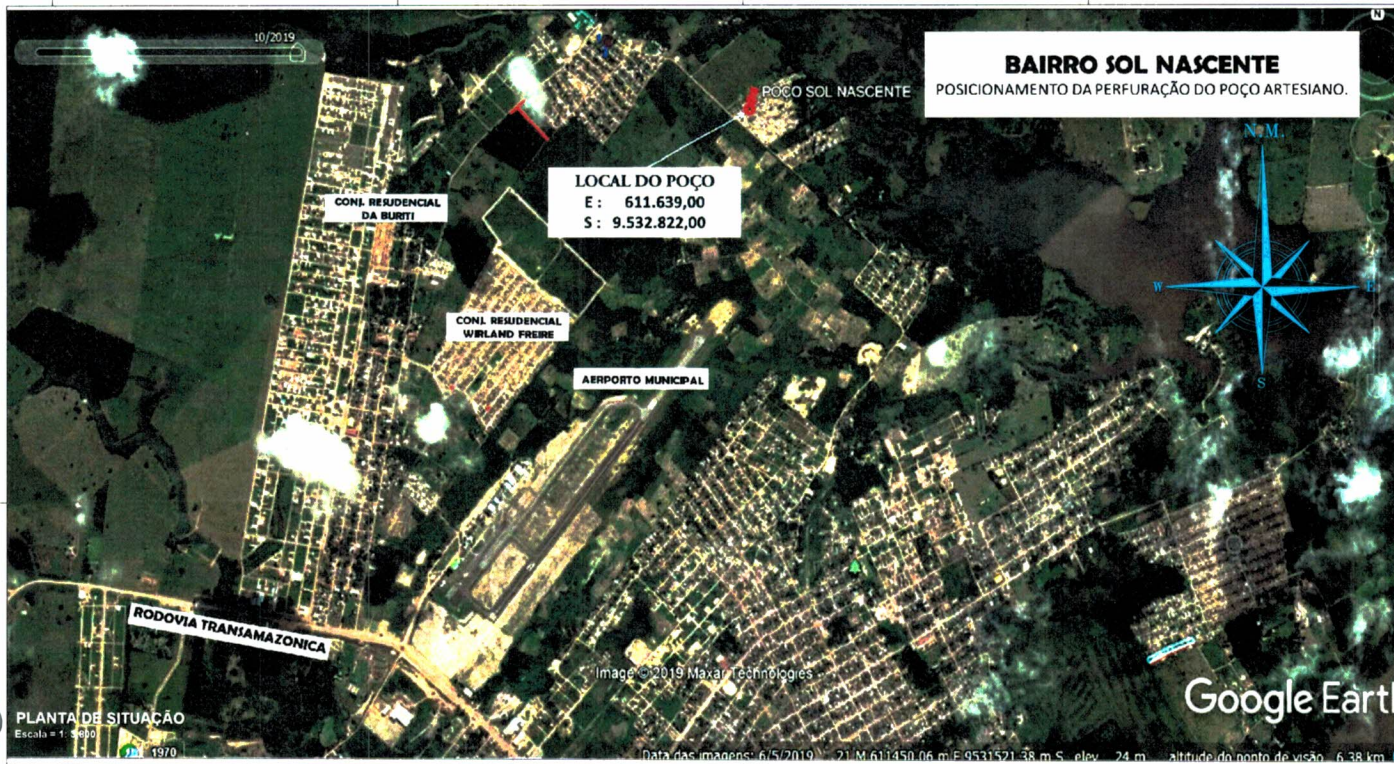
10/2019

BAIRRO SOL NASCENTE
POSICIONAMENTO DA PERFURAÇÃO DO POÇO ARTESIANO.

POÇO SOL NASCENTE

LOCAL DO POÇO
E : 611.639,00
S : 9.532.822,00

N.M.
W
E
S

CONJ. RESIDENCIAL DA BURITI

CONJ. RESIDENCIAL WIRLAND FREIRE

AEROPORTO MUNICIPAL

RODOVIA TRANSAMAZONICA

Image © 2019 Maxar Technologies

Google Earth

PLANTA DE SITUAÇÃO
Escala = 1: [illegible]

1970

Data das imagens: 6/5/2019 21 M 611450.06 m E 9531521.38 m S elev 24 m altitude do ponto de visão 6.38 km